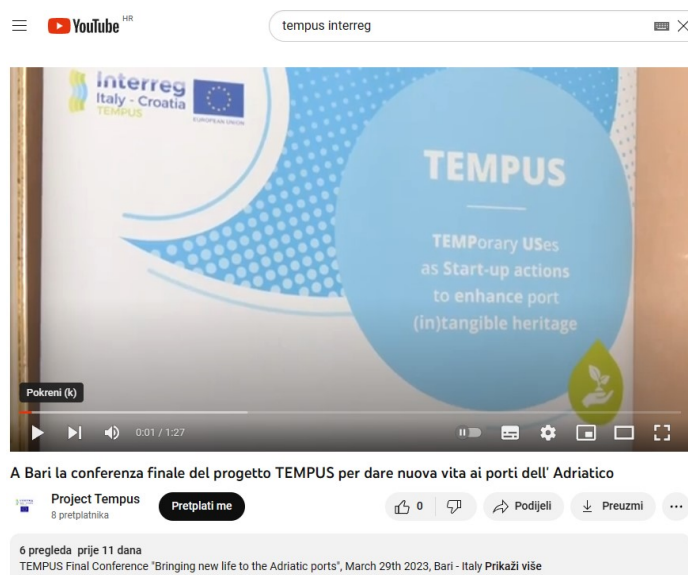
YouTube HR

tempus interreg

Interreg
Italy - Croatia
TEMPUS
EUROPEAN UNION

TEMPUS

TEMPorary USes
as Start-up actions
to enhance port
(in)tangible heritage

Pokreni (k)

0:01 / 1:27

A Bari la conferenza finale del progetto TEMPUS per dare nuova vita ai porti dell' Adriatico

Project Tempus
8 pretplatnika

Pretplati me

0

Podijeli

Preuzmi

6 pregleda prije 11 dana
TEMPUS Final Conference "Bringing new life to the Adriatic ports", March 29th 2023, Bari - Italy Prikaži više